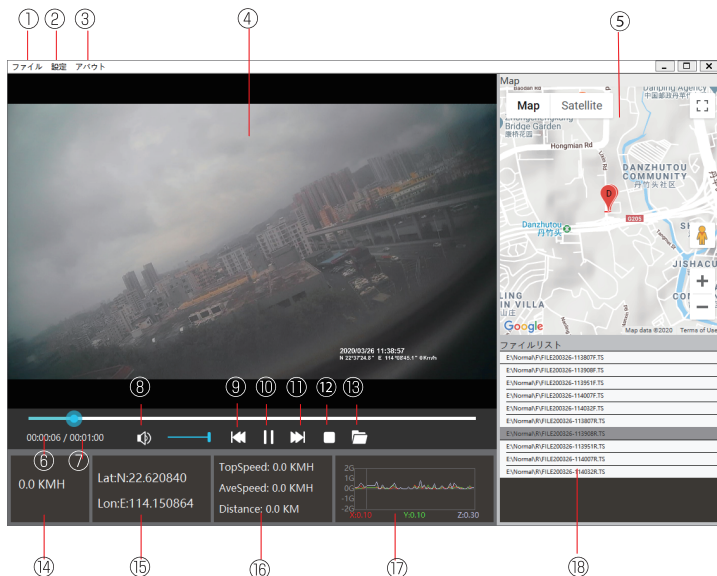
①②③④⑤

ファイル 設定 アバウト

Map

Map Satellite

Danping Agency

Hongmian Rd

Bridge Garden

DANZHUTOU COMMUNITY

丹竹头社区

Danzhutou 丹竹头

G205

JISHACU

LING

IN VILLA

Google

Map data ©2020 Terms of Use

2020/03/26 11:38:57

N 22°37'24.0" E 114°08'45.1" 0Kmh

⑧ ⑨ ⑩ ⑪ ⑫ ⑬

00:00:06 / 00:01:00

⑥ ⑦

0.0 KMH

Lat:N:22.620840

Lon:E:114.150864

TopSpeed: 0.0 KMH

AveSpeed: 0.0 KMH

Distance: 0.0 KM

2G
1G
0G
-1G
-2G

X:0.10 Y:0.10 Z:0.30

ファイルリスト

E:\Normal\F\FILE200326-113807F.TS
E:\Normal\F\FILE200326-113908F.TS
E:\Normal\F\FILE200326-113951F.TS
E:\Normal\F\FILE200326-114007F.TS
E:\Normal\F\FILE200326-114032F.TS
E:\Normal\R\FILE200326-113807R.TS
E:\Normal\R\FILE200326-113908R.TS
E:\Normal\R\FILE200326-113951R.TS
E:\Normal\R\FILE200326-114007R.TS
E:\Normal\R\FILE200326-114032R.TS

⑭ ⑮ ⑯ ⑰ ⑱